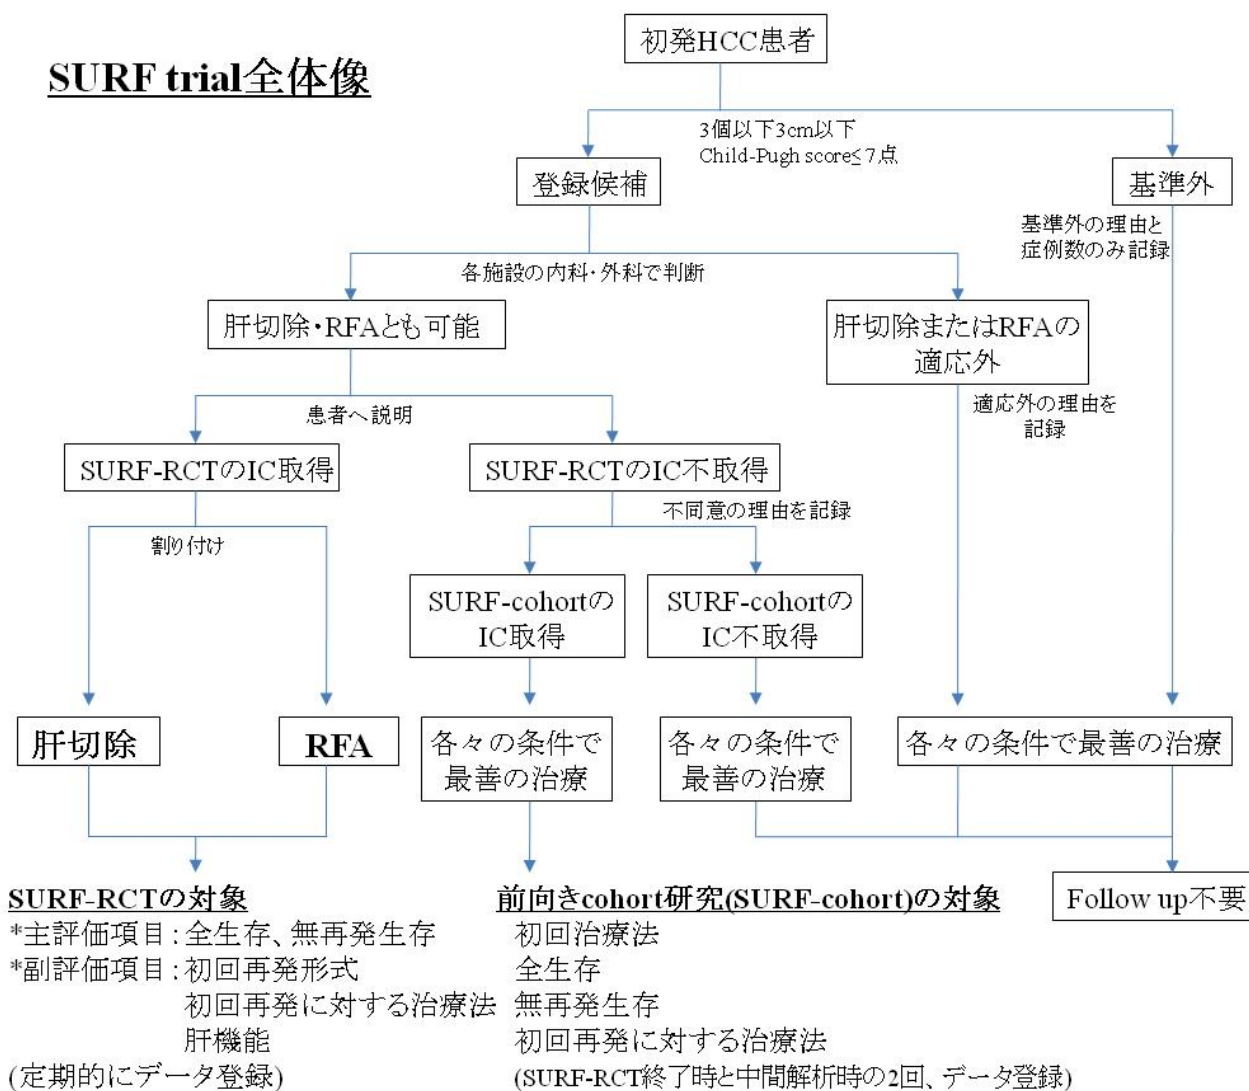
SURF trial全体像

初発HCC患者

3個以下3cm以下
Child-Pugh score≤7点

登録候補

基準外

基準外の理由と症例数のみ記録

各施設の内科・外科で判断

肝切除・RFAとも可能

肝切除またはRFAの適応外

患者へ説明

適応外の理由を記録

SURF-RCTのIC取得

SURF-RCTのIC不取得

不同意の理由を記録

割り付け

SURF-cohortのIC取得

SURF-cohortのIC不取得

肝切除

RFA

各々の条件で最善の治療

各々の条件で最善の治療

各々の条件で最善の治療

SURF-RCTの対象
*主評価項目：全生存、無再発生存
*副評価項目：初回再発形式
初回再発に対する治療法
肝機能
(定期的にデータ登録)

前向きcohort研究(SURF-cohort)の対象
初回治療法
全生存
無再発生存
初回再発に対する治療法
(SURF-RCT終了時と中間解析時の2回、データ登録)

Follow up不要